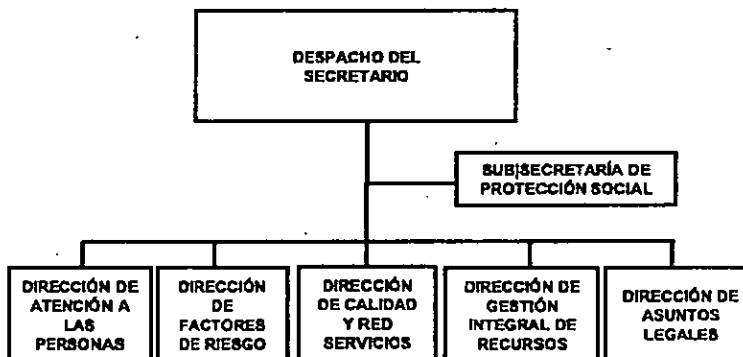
DESPACHO DEL SECRETARIO

SUBSECRETARÍA DE PROTECCIÓN SOCIAL

DIRECCIÓN DE ATENCIÓN A LAS PERSONAS

DIRECCIÓN DE FACTORES DE RIESGO

DIRECCIÓN DE CALIDAD Y RED SERVICIOS

DIRECCIÓN DE GESTIÓN INTEGRAL DE RECURSOS

DIRECCIÓN DE ASUNTOS LEGALES